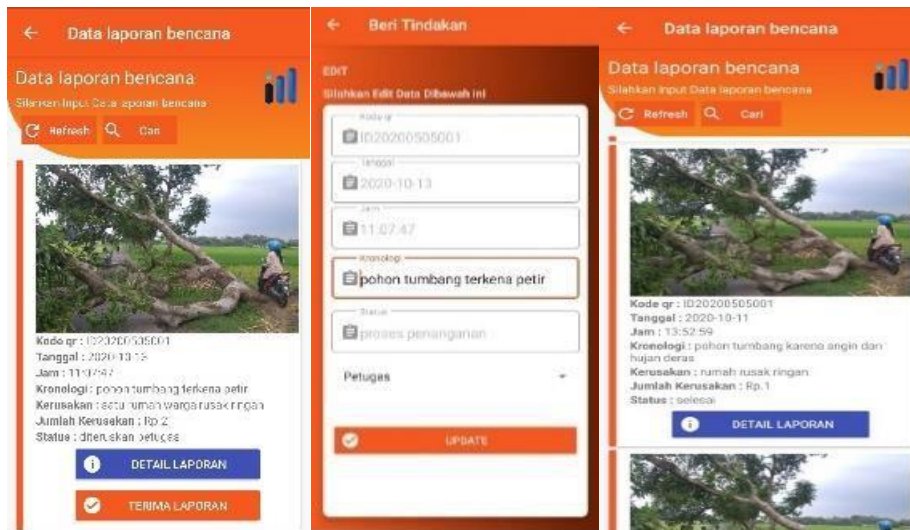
← Data laporan bencana

Data laporan bencana

Silahkan Input Data laporan bencana

Refresh Cari

Kode qr : ID20200505001
Tanggal : 2020-10-13
Jam : 11:07:47
Kronologi : pohon tumbang terkena petir
Kerusakan : satu rumah warga rusak ringan
Jumlah Kerusakan : Rp.2
Status : diteruskan petugas

DETAIL LAPORAN

TERIMA LAPORAN

← Beri Tindakan

EDIT

Silahkan Edit Data Dibawah ini

Kode qr
ID20200505001

Tanggal
2020-10-13

Jam
11:07:47

Kronologi
pohon tumbang terkena petir

Status
proses penanganan

Petugas

UPDATE

← Data laporan bencana

Data laporan bencana

Silahkan Input Data laporan bencana

Refresh Cari

Kode qr : ID20200505001
Tanggal : 2020-10-11
Jam : 13:52:59
Kronologi : pohon tumbang karena angin dan hujan deras
Kerusakan : rumah rusak ringan
Jumlah Kerusakan : Rp.1
Status : selesai

DETAIL LAPORAN